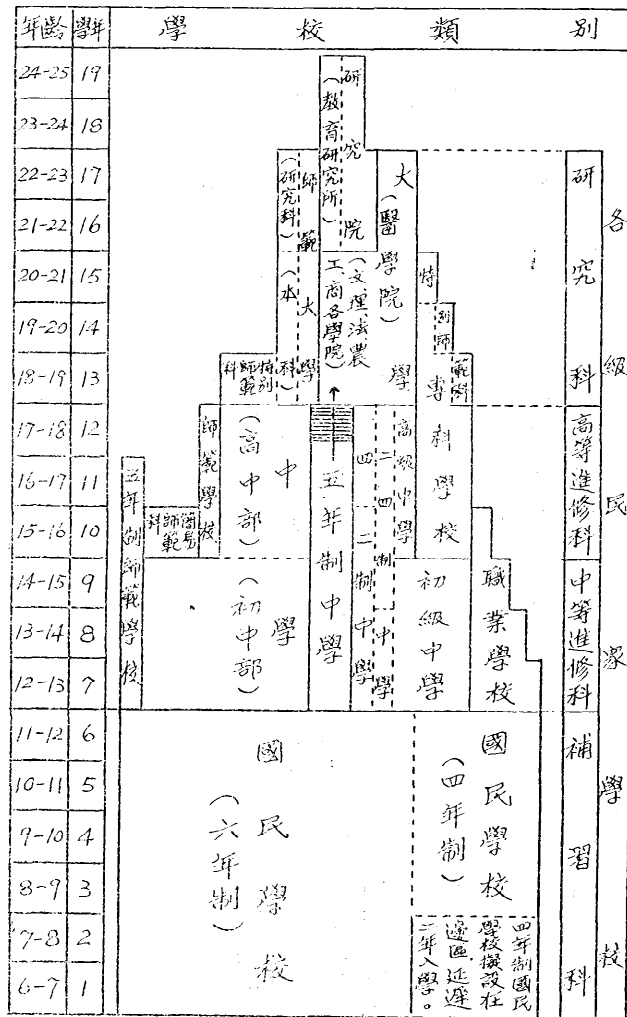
| 年齡 | 學年 |
|---|---|
| 24-25 | 19 |
| 23-24 | 18 |
| 22-23 | 17 |
| 21-22 | 16 |
| 20-21 | 15 |
| 19-20 | 14 |
| 18-19 | 13 |
| 17-18 | 12 |
| 16-17 | 11 |
| 15-16 | 10 |
| 14-15 | 9 |
| 13-14 | 8 |
| 12-13 | 7 |
| 11-12 | 6 |
| 10-11 | 5 |
| 9-10 | 4 |
| 8-9 | 3 |
| 7-8 | 2 |
| 6-7 | 1 |

學 校 類 別

研究院（教育研究所）

師範大學（研究科）（本科）

師範科 特別師範科

大學（醫學院）（文理法農工商各學院）

特別師範科

專科學校

師範學校

中學（高中部）

五年制中學

四二制中學

二四制中學

高級中學

簡易師範科

五年制師範學校

中學（初中部）

初級中學

職業學校

國民學校（六年制）

國民學校（四年制）

四年制國民學校擬設在邊區延遲二年入學。

各級民眾學校

研究科

高等進修科

中等進修科

補習科